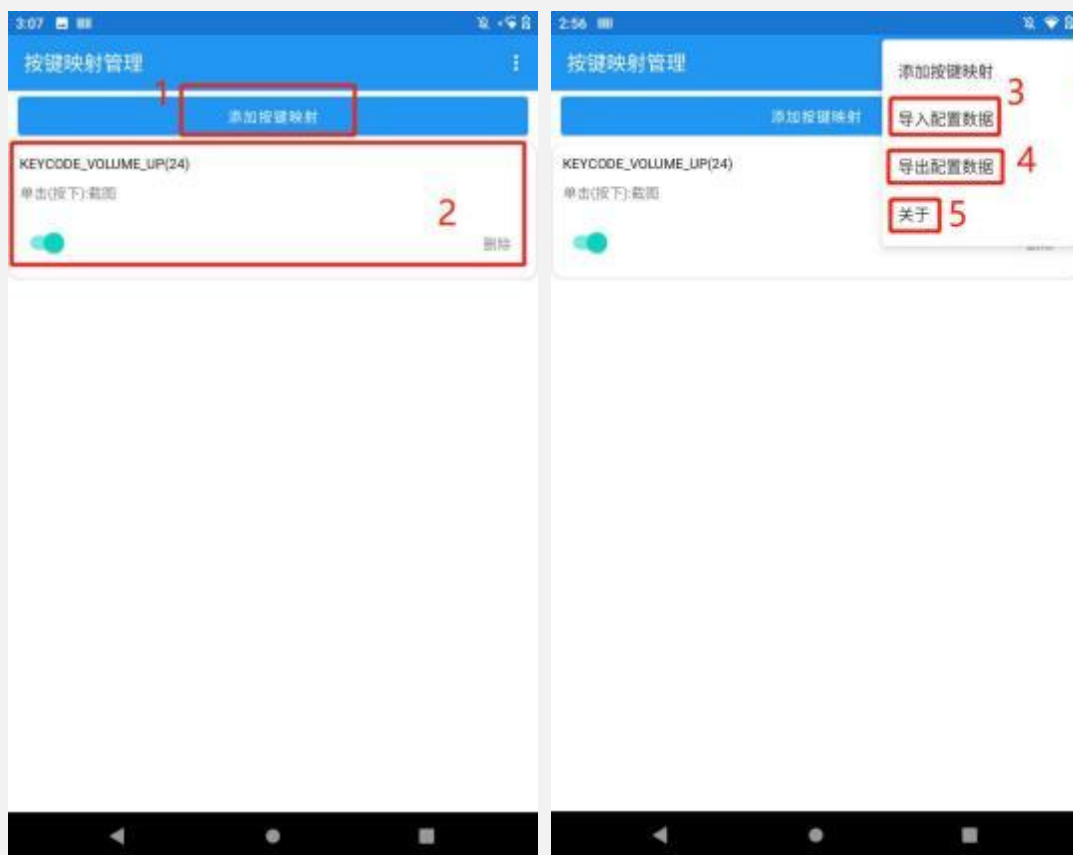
3:07

按键映射管理

1

添加按键映射

KEYCODE_VOLUME_UP(24)

单击(按下):截图

2

删除

2:56

按键映射管理

添加按键映射

KEYCODE_VOLUME_UP(24)

单击(按下):截图

添加按键映射

3

导入配置数据

4

导出配置数据

关于

5